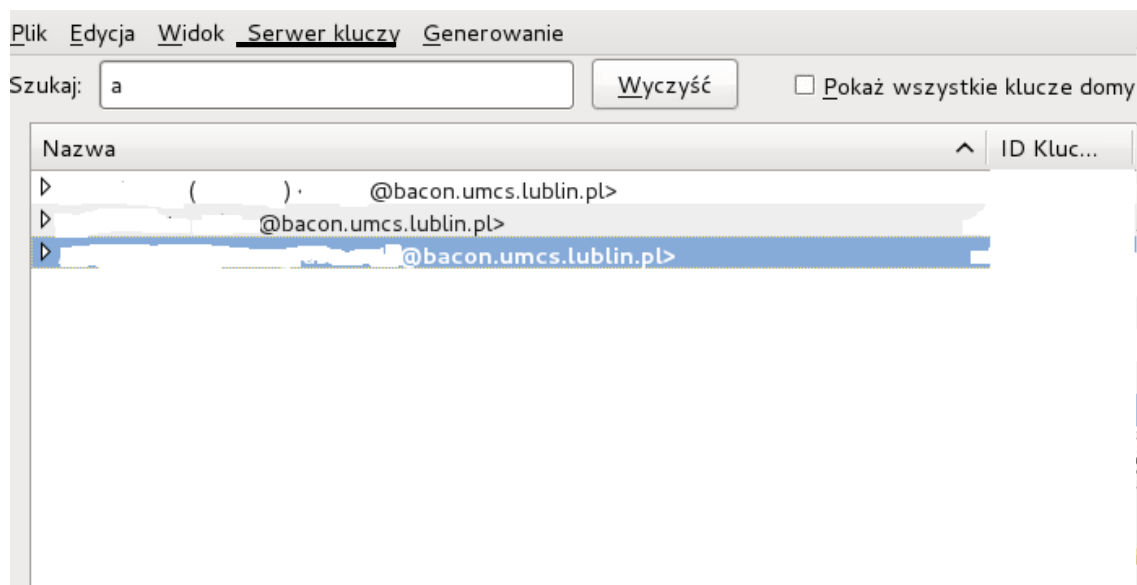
Plik Edycja Widok Serwer kluczy Generowanie

Szukaj: a

Wyczyść

Pokaż wszystkie klucze domy

| Nazwa | ID Kluc... |
|---|---|
| ( ) · @bacon.umcs.lublin.pl> | |
| @bacon.umcs.lublin.pl> | |
| @bacon.umcs.lublin.pl> | |